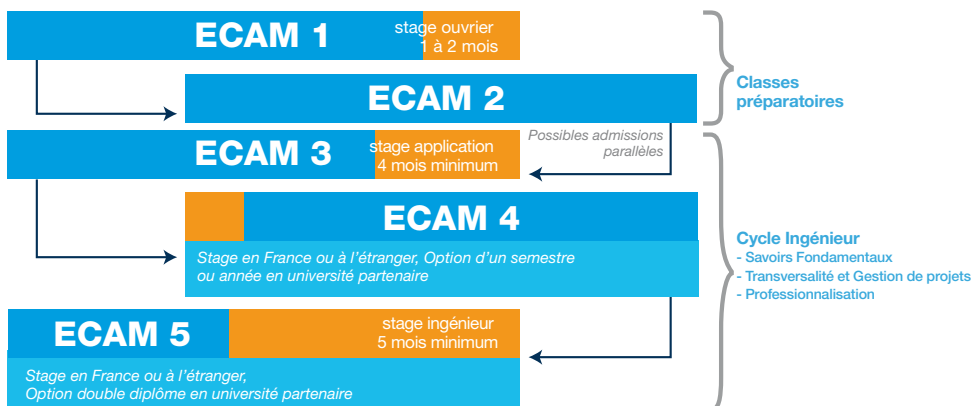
ECAM 1

stage ouvrier
1 à 2 mois

ECAM 2

Classes préparatoires

ECAM 3

stage application
4 mois minimum

Possibles admissions parallèles

ECAM 4

Stage en France ou à l'étranger, Option d'un semestre ou année en université partenaire

Cycle Ingénieur
- Savoirs Fondamentaux
- Transversalité et Gestion de projets
- Professionnalisation

ECAM 5

stage ingénieur
5 mois minimum

Stage en France ou à l'étranger,
Option double diplôme en université partenaire